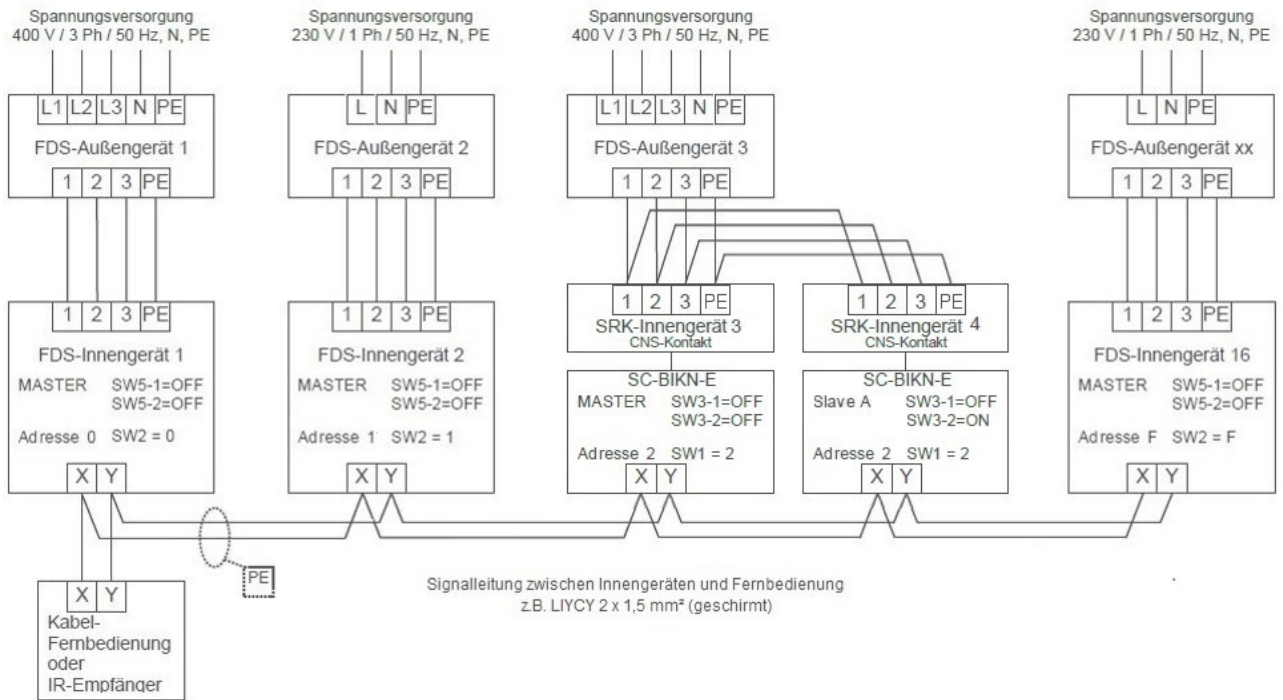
Spannungsversorgung
400 V / 3 Ph / 50 Hz, N, PE

Spannungsversorgung
230 V / 1 Ph / 50 Hz, N, PE

Spannungsversorgung
400 V / 3 Ph / 50 Hz, N, PE

Spannungsversorgung
230 V / 1 Ph / 50 Hz, N, PE

L1 L2 L3 N PE
FDS-Außengerät 1
1 2 3 PE

L N PE
FDS-Außengerät 2
1 2 3 PE

L1 L2 L3 N PE
FDS-Außengerät 3
1 2 3 PE

L N PE
FDS-Außengerät xx
1 2 3 PE

1 2 3 PE
FDS-Innengerät 1
MASTER SW5-1=OFF
SW5-2=OFF
Adresse 0 SW2 = 0
X Y

1 2 3 PE
FDS-Innengerät 2
MASTER SW5-1=OFF
SW5-2=OFF
Adresse 1 SW2 = 1
X Y

1 2 3 PE
SRK-Innengerät 3
CNS-Kontakt
SC-BIKN-E
MASTER SW3-1=OFF
SW3-2=OFF
Adresse 2 SW1 = 2
X Y

1 2 3 PE
SRK-Innengerät 4
CNS-Kontakt
SC-BIKN-E
Slave A SW3-1=OFF
SW3-2=ON
Adresse 2 SW1 = 2
X Y

1 2 3 PE
FDS-Innengerät 16
MASTER SW5-1=OFF
SW5-2=OFF
Adresse F SW2 = F
X Y

PE

X Y
Kabel-Fernbedienung
oder
IR-Empfänger

Signalleitung zwischen Innengeräten und Fernbedienung
z.B. LIYCY 2 x 1,5 mm² (geschirmt)